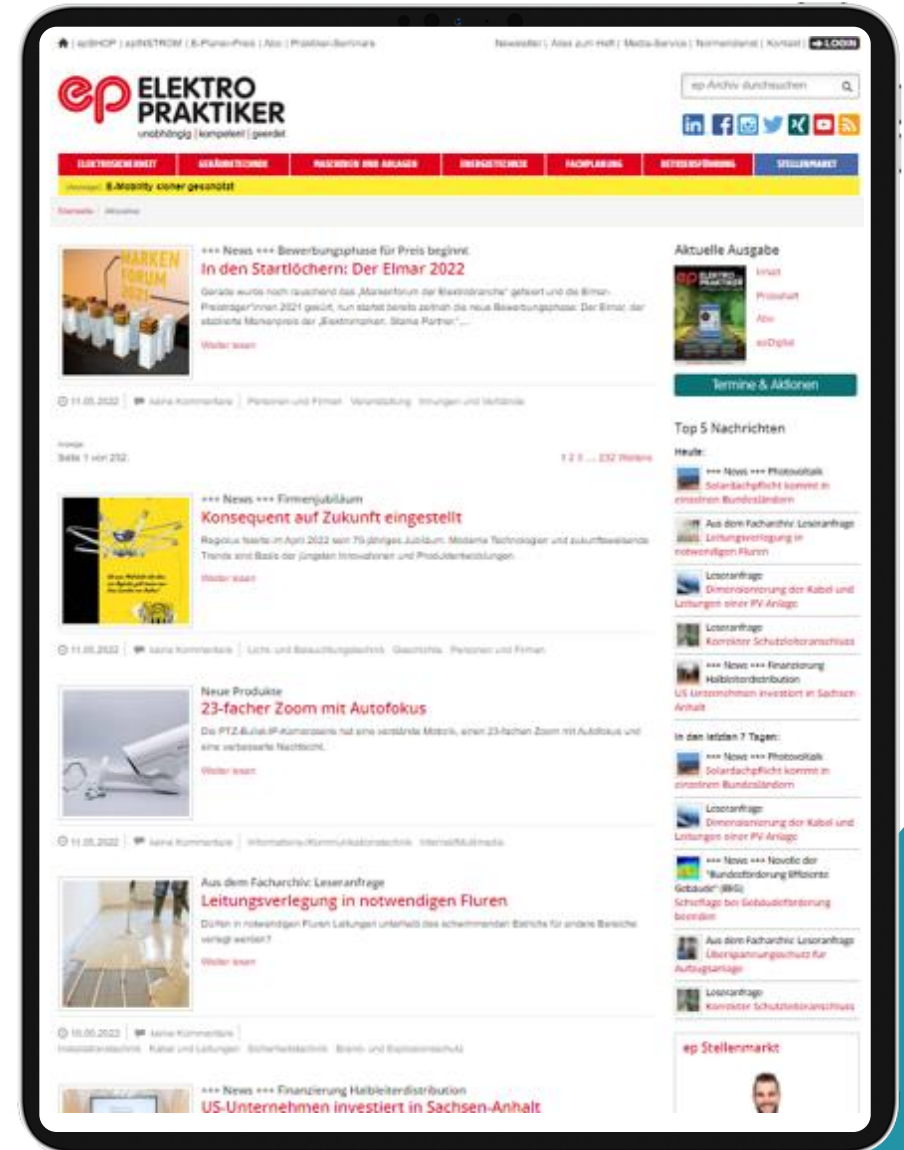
| epSHOP | epINSTROM | E-Planer-Preis | Abo | Praktiker-Seminare

Newsletter | Alles zum Heft | Media-Service | Normendienst | Kontakt | LOGIN

ep ELEKTRO PRAKTIKER unabhängig | kompetent | geerdet

ep-Archiv durchsuchen

ELEKTROSICHERHEIT | GEBÄUDETECHNIK | MASCHINEN UND ANLAGEN | ENERGIETECHNIK | FACHPLANUNG | BETRIEBSFÜHRUNG | STELLENMARKT

(Anzeige) E-Mobility clever gesondert

Startseite | Aktuelles

+++ News +++ Bewerbungsphase für Preis beginnt
In den Startlöchern: Der Elmar 2022

Gerade wurde noch rauschend das „Markenforum der Elektrobranche" gefeiert und die Elmar-Preisträger*innen 2021 geehrt, nun startet bereits zeitnah die neue Bewerbungsphase: Der Elmar, der etablierte Markenpreis der „Elektromarken. Starke Partner.", ...

Weiter lesen

11.05.2022 | keine Kommentare | Personen und Firmen Veranstaltung Innungen und Verbände

Anzeige
Seite 1 von 232

1 2 3 ... 232 Weiters

+++ News +++ Firmenjubiläum
Konsequent auf Zukunft eingestellt

Regiolux feierte im April 2022 sein 75-jähriges Jubiläum. Moderne Technologien und zukunftsweisende Trends sind Basis der jüngsten Innovationen und Produktentwicklungen.

Weiter lesen

11.05.2022 | keine Kommentare | Licht- und Beleuchtungstechnik Geschichte Personen und Firmen

Neue Produkte
23-facher Zoom mit Autofokus

Die PTZ-Bullet-IP-Kameraserie hat eine verstärkte Motorik, einen 23-fachen Zoom mit Autofokus und eine verbesserte Nachtsicht.

Weiter lesen

11.05.2022 | keine Kommentare | Informations-/Kommunikationstechnik Internet/Multimedia

Aus dem Facharchiv: Leseranfrage
Leitungsverlegung in notwendigen Fluren

Dürfen in notwendigen Fluren Leitungen unterhalb des schwimmenden Estrichs für andere Bereiche verlegt werden?

Weiter lesen

10.05.2022 | keine Kommentare | Installationstechnik Kabel und Leitungen Sicherheitstechnik Brand- und Explosionsschutz

+++ News +++ Finanzierung Halbleiterdistribution
US-Unternehmen investiert in Sachsen-Anhalt

Aktuelle Ausgabe
Inhalt
Probeheft
Abo
epDigital

Termine & Aktionen

Top 5 Nachrichten
Heute:
+++ News +++ Photovoltaik
Solardachpflicht kommt in einzelnen Bundesländern
Aus dem Facharchiv: Leseranfrage
Leitungsverlegung in notwendigen Fluren
Leseranfrage
Dimensionierung der Kabel und Leitungen einer PV-Anlage
Leseranfrage
Korrekter Schutzleiteranschluss
+++ News +++ Finanzierung Halbleiterdistribution
US-Unternehmen investiert in Sachsen-Anhalt

In den letzten 7 Tagen:
+++ News +++ Photovoltaik
Solardachpflicht kommt in einzelnen Bundesländern
Leseranfrage
Dimensionierung der Kabel und Leitungen einer PV-Anlage
+++ News +++ Novelle der "Bundesförderung Effiziente Gebäude" (BEG)
Schlussfrage bei Gebäudeförderung beenden
Aus dem Facharchiv: Leseranfrage
Überspannungsschutz für Aufzugsanlage
Leseranfrage
Korrekter Schutzleiteranschluss

ep Stellenmarkt